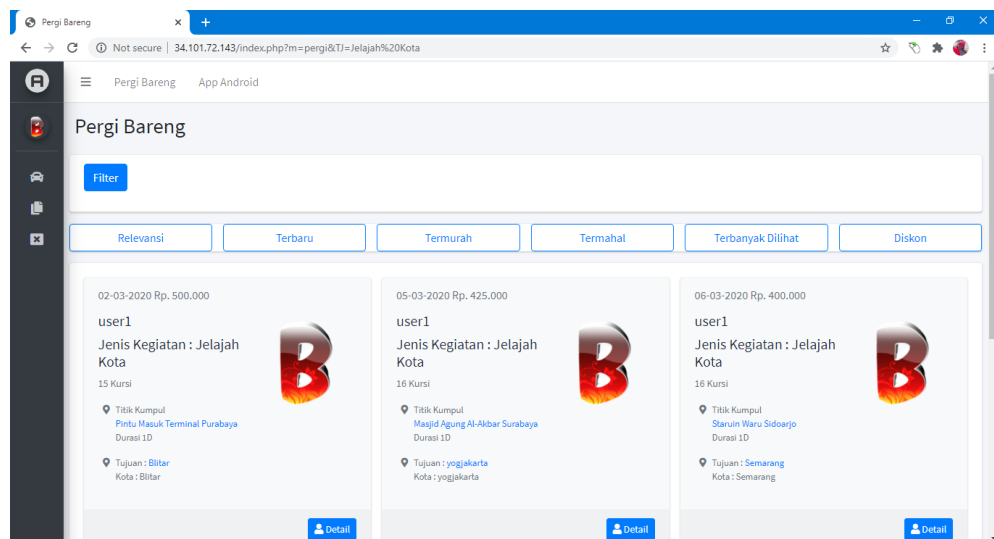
Pergi Bareng
Not secure | 34.101.72.143/index.php?m=pergi&TJ=Jelajah%20Kota

Pergi Bareng App Android

Pergi Bareng

Filter

Relevansi
Terbaru
Termurah
Termahal
Terbanyak Dilihat
Diskon

02-03-2020 Rp. 500.000
user1
Jenis Kegiatan : Jelajah Kota
15 Kursi
Titik Kumpul
Pintu Masuk Terminal Purabaya
Durasi 1D
Tujuan : Blitar
Kota : Blitar
Detail

05-03-2020 Rp. 425.000
user1
Jenis Kegiatan : Jelajah Kota
16 Kursi
Titik Kumpul
Masjid Agung Al-Akbar Surabaya
Durasi 1D
Tujuan : yogjakarta
Kota : yogjakarta
Detail

06-03-2020 Rp. 400.000
user1
Jenis Kegiatan : Jelajah Kota
16 Kursi
Titik Kumpul
Staruin Waru Sidoarjo
Durasi 1D
Tujuan : Semarang
Kota : Semarang
Detail